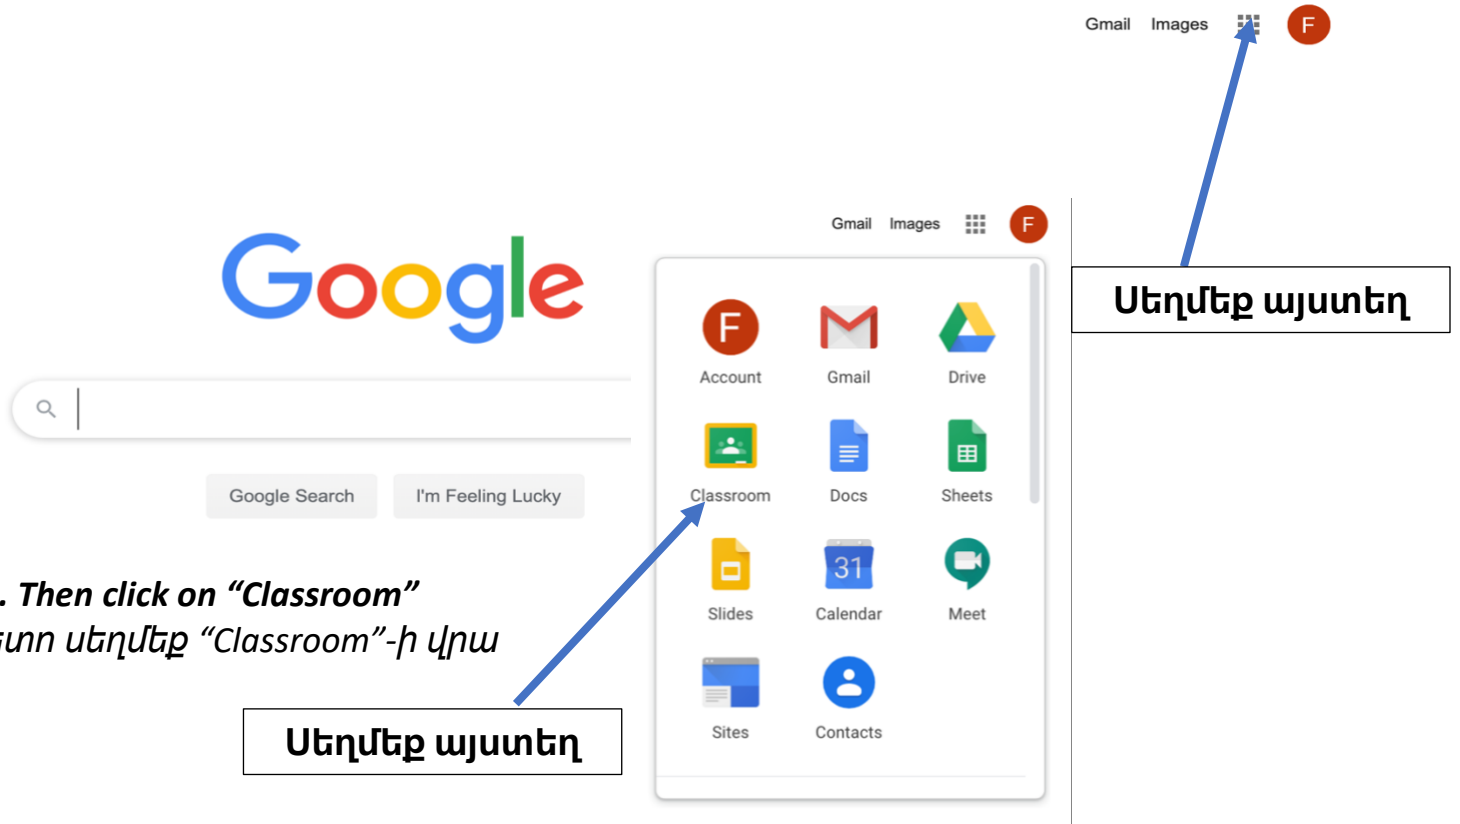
Gmail Images F

Սեղմեք այստեղ

Gmail Images F

Google

Google Search I'm Feeling Lucky

F Account
Gmail
Drive
Classroom
Docs
Sheets
Slides
31 Calendar
Meet
Sites
Contacts

. Then click on “Classroom”
ւnn սեղմեք “Classroom”-ի վրա

Սեղմեք այստեղ